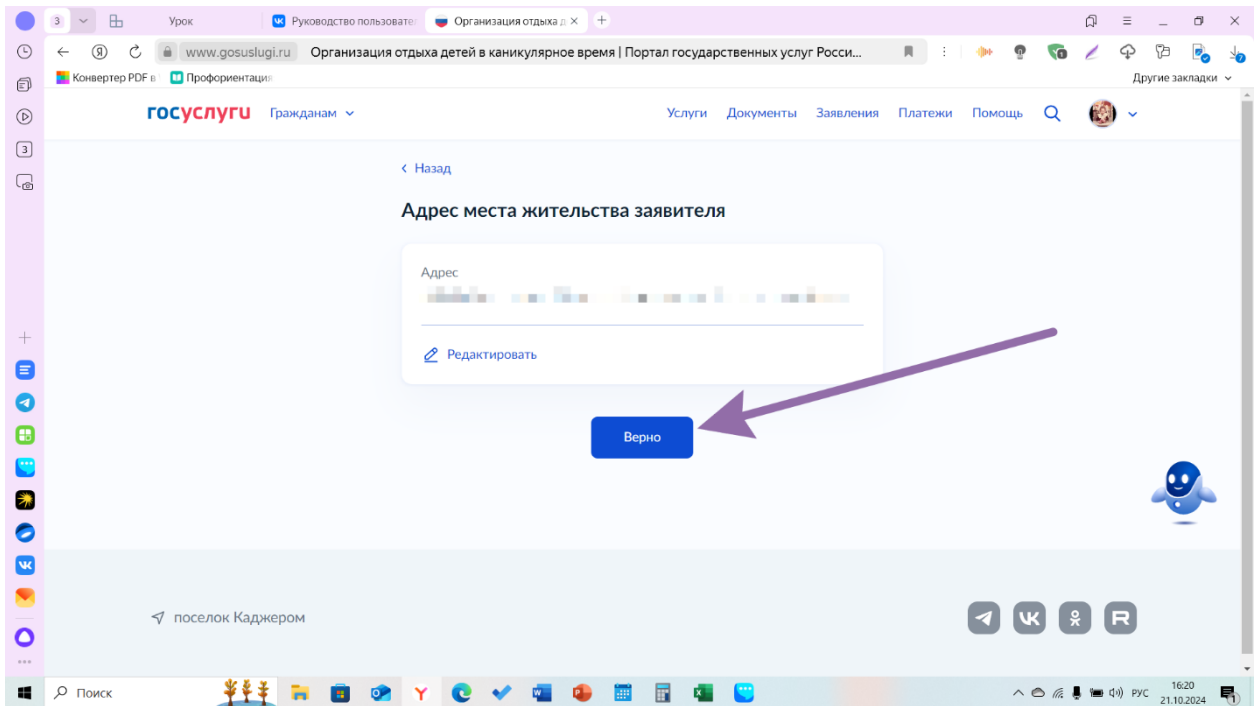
3 Урок Руководство пользовате Организация отдыха д ×

www.gosuslugi.ru Организация отдыха детей в каникулярное время | Портал государственных услуг Росси...

Конвертер PDF в Профориентация

Другие закладки

госуслуги Гражданам

Услуги Документы Заявления Платежи Помощь

‹ Назад

Адрес места жительства заявителя

Адрес

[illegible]

Редактировать

Верно

поселок Каджером

Поиск

РУС 16:20 21.10.2024